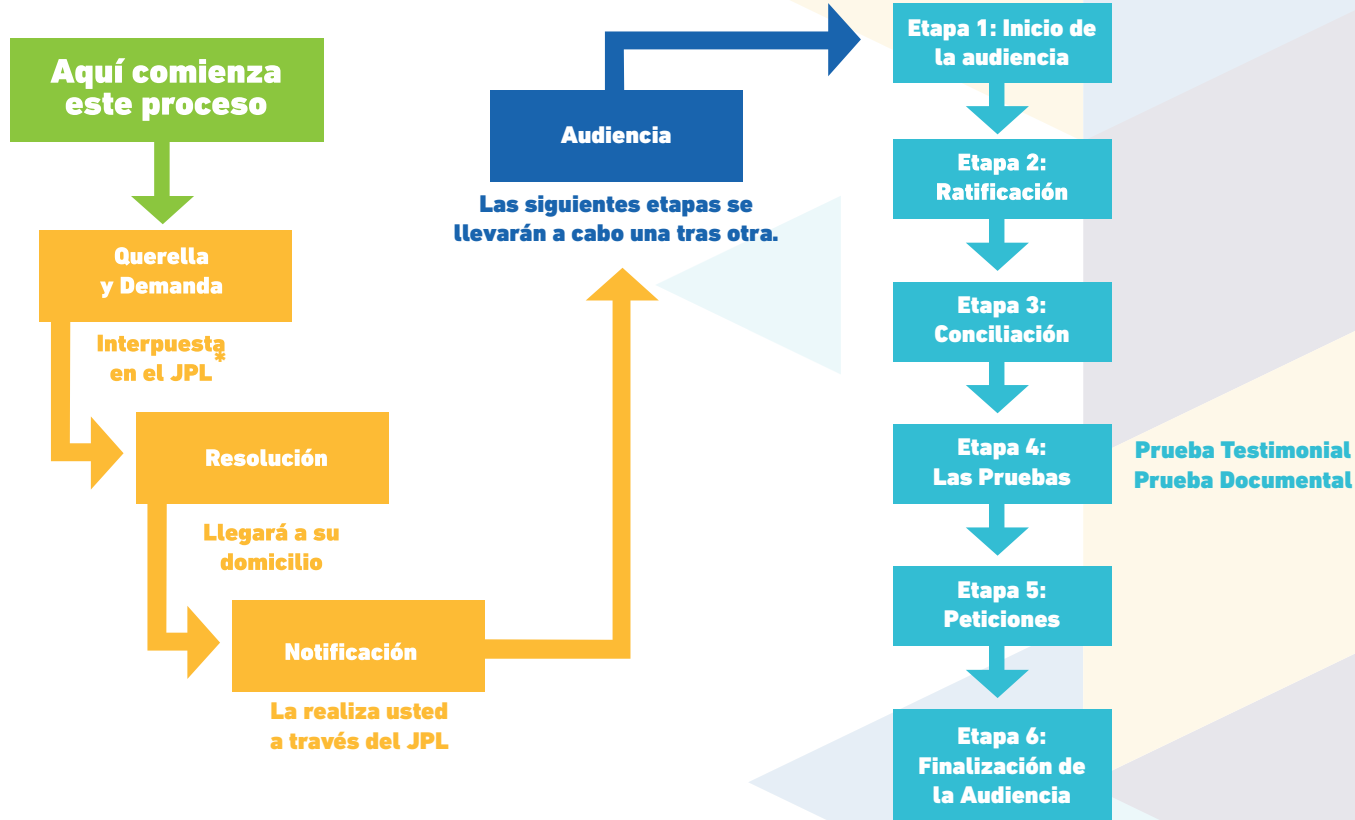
Aquí comienza este proceso

Querella y Demanda

Interpuesta* en el JPL

Resolución

Llegará a su domicilio

Notificación

La realiza usted a través del JPL

Audiencia

Las siguientes etapas se llevarán a cabo una tras otra.

Etapa 1: Inicio de la audiencia

Etapa 2: Ratificación

Etapa 3: Conciliación

Etapa 4: Las Pruebas

Prueba Testimonial
Prueba Documental

Etapa 5: Peticiones

Etapa 6: Finalización de la Audiencia